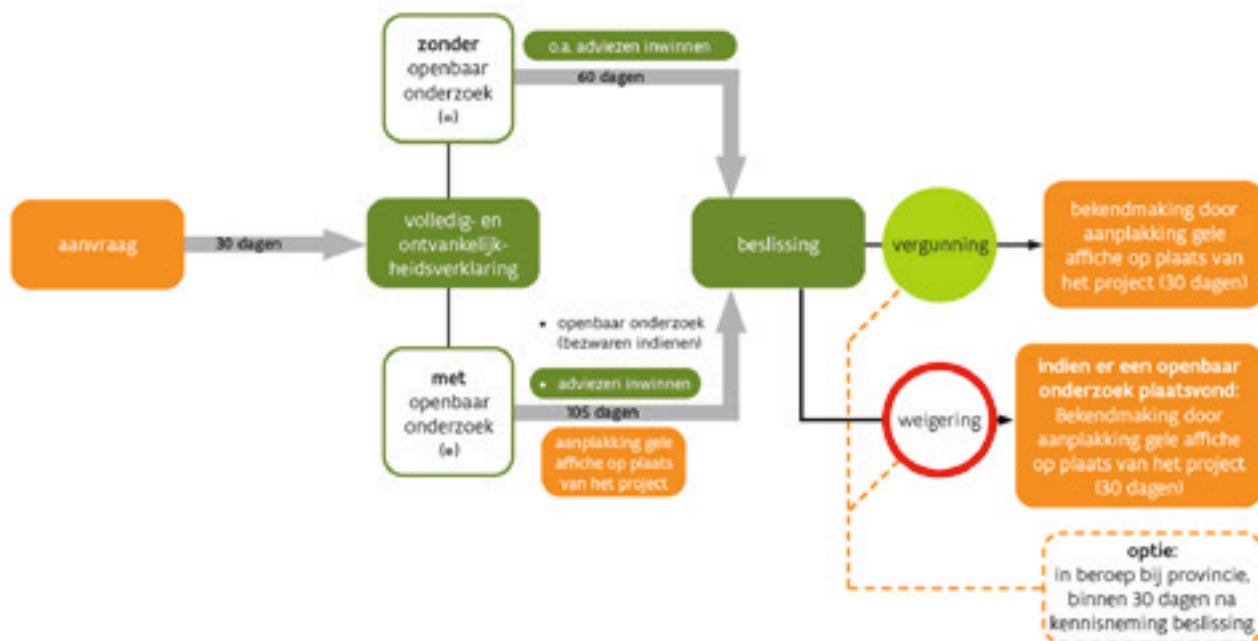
aanvraag

30 dagen

volledig- en ontvankelijkheidsverklaring

zonder openbaar onderzoek (\*)

o.a. adviezen inwinnen

60 dagen

met openbaar onderzoek (\*)

• openbaar onderzoek (bezwaren indienen)

• adviezen inwinnen

105 dagen

aanplakking gele affiche op plaats van het project

beslissing

vergunning

bekendmaking door aanplakking gele affiche op plaats van het project (30 dagen)

weigering

indien er een openbaar onderzoek plaatsvond: Bekendmaking door aanplakking gele affiche op plaats van het project (30 dagen)

optie: in beroep bij provincie, binnen 30 dagen na kennisneming beslissing